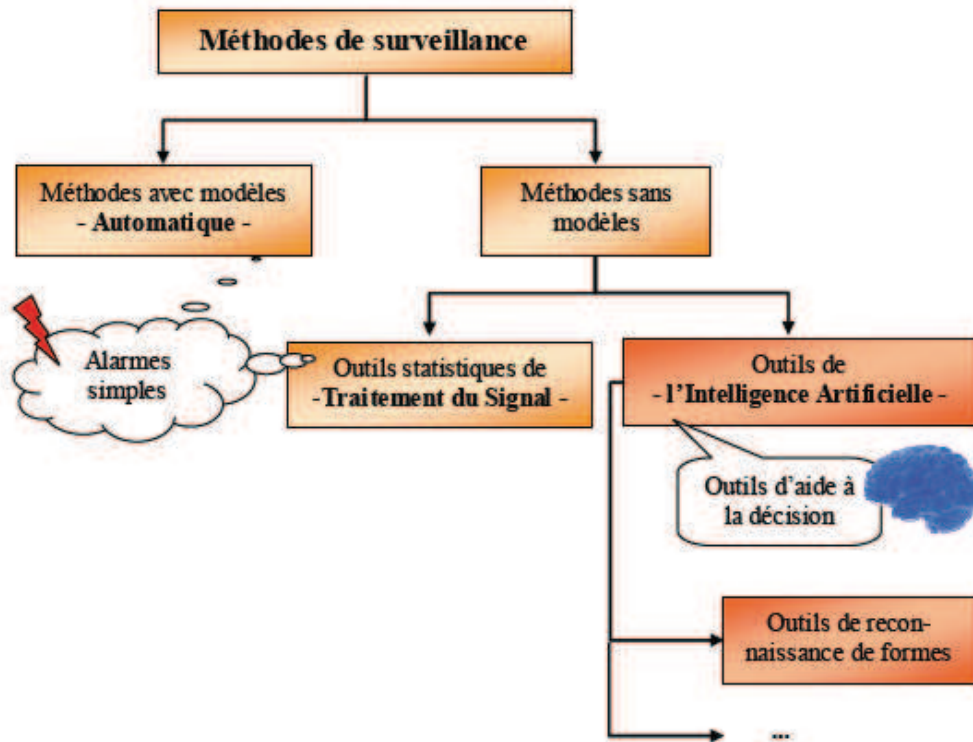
Méthodes de surveillance

Méthodes avec modèles
- Automatique -

Méthodes sans modèles

Alarmes simples

Outils statistiques de
-Traitement du Signal -

Outils de
- l'Intelligence Artificielle -

Outils d'aide à la décision

Outils de reconnaissance de formes

...